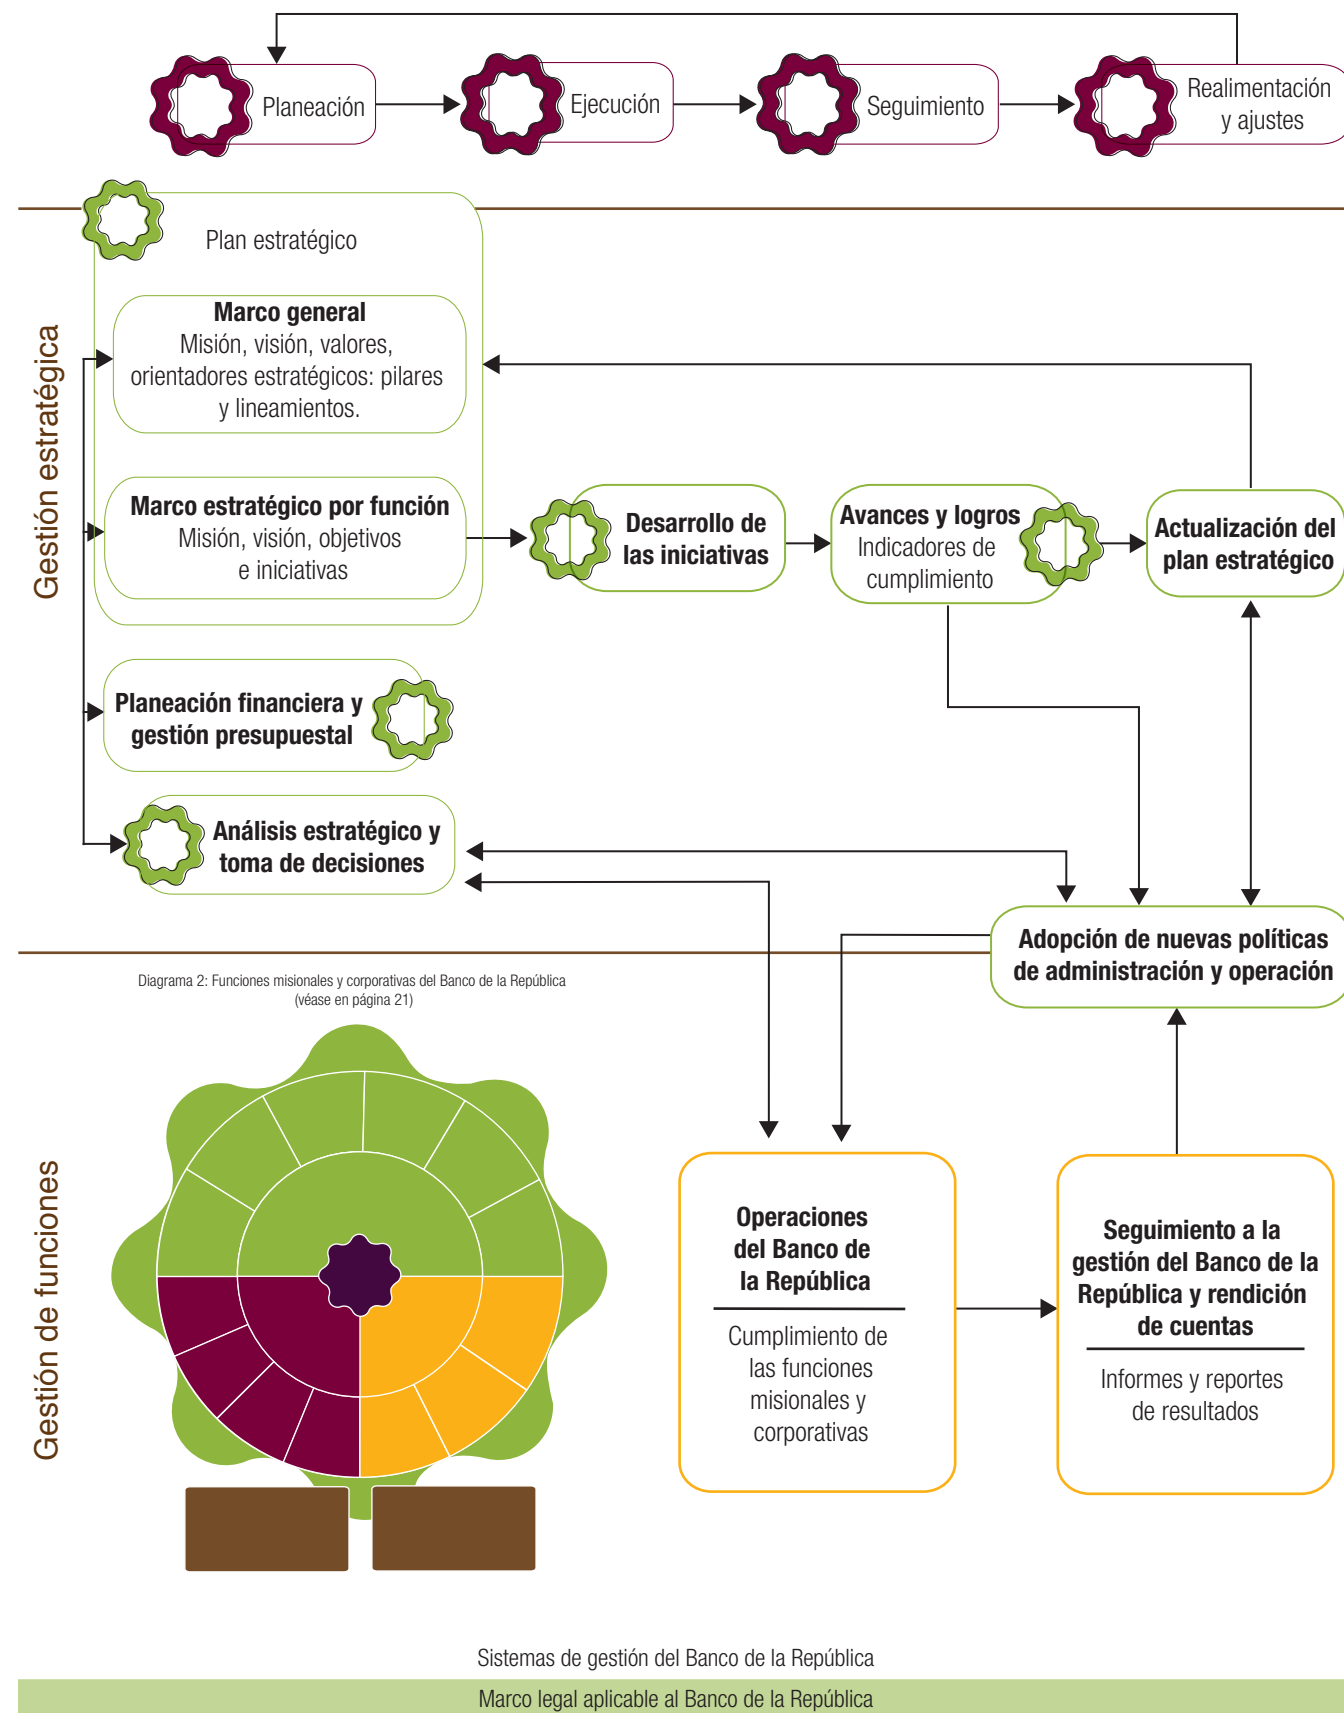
Planeación
Ejecución
Seguimiento
Realimentación y ajustes

Gestión estratégica

Plan estratégico

**Marco general**
Misión, visión, valores, orientadores estratégicos: pilares y lineamientos.

**Marco estratégico por función**
Misión, visión, objetivos e iniciativas

**Desarrollo de las iniciativas**

**Avances y logros**
Indicadores de cumplimiento

**Actualización del plan estratégico**

**Planeación financiera y gestión presupuestal**

**Análisis estratégico y toma de decisiones**

**Adopción de nuevas políticas de administración y operación**

Gestión de funciones

Diagrama 2: Funciones misionales y corporativas del Banco de la República (véase en página 21)

**Operaciones del Banco de la República**
Cumplimiento de las funciones misionales y corporativas

**Seguimiento a la gestión del Banco de la República y rendición de cuentas**
Informes y reportes de resultados

Sistemas de gestión del Banco de la República

Marco legal aplicable al Banco de la República